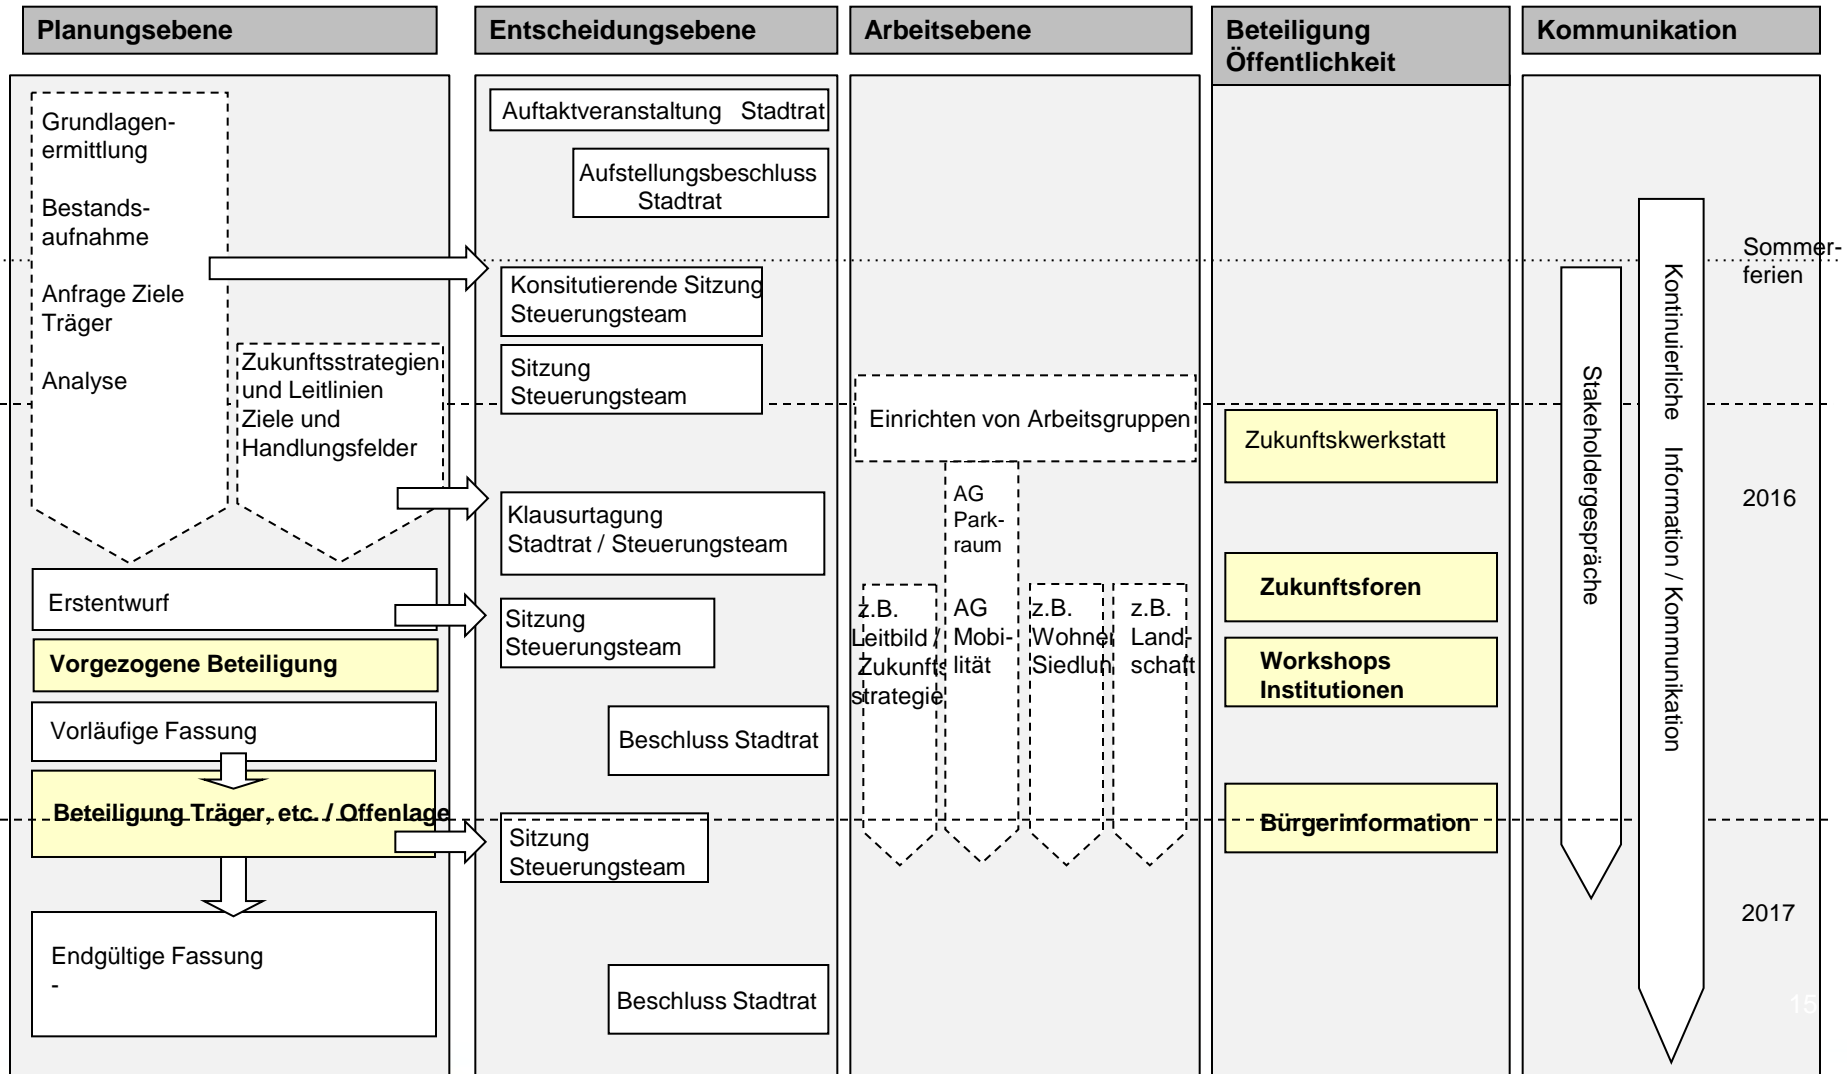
Planungsebene

Grundlagenermittlung

Bestandsaufnahme

Anfrage Ziele Träger

Analyse

Zukunftsstrategien und Leitlinien Ziele und Handlungsfelder

Erstentwurf

Vorgezogene Beteiligung

Vorläufige Fassung

Beteiligung Träger, etc. / Offenlage

Endgültige Fassung
-

Entscheidungsebene

Auftaktveranstaltung Stadtrat

Aufstellungsbeschluss Stadtrat

Konsitutierende Sitzung Steuerungsteam

Sitzung Steuerungsteam

Klausurtagung Stadtrat / Steuerungsteam

Sitzung Steuerungsteam

Beschluss Stadtrat

Sitzung Steuerungsteam

Beschluss Stadtrat

Arbeitsebene

Einrichten von Arbeitsgruppen

AG Parkraum

z.B. Leitbild / Zukunfts strategie

AG Mobilität

z.B. Wohnen Siedlun

z.B. Landschaft

Beteiligung Öffentlichkeit

Zukunftskwerkstatt

Zukunftsforen

Workshops Institutionen

Bürgerinformation

Kommunikation

Stakeholdergespräche

Kontinuierliche Information / Kommunikation

Sommerferien

2016

2017

15